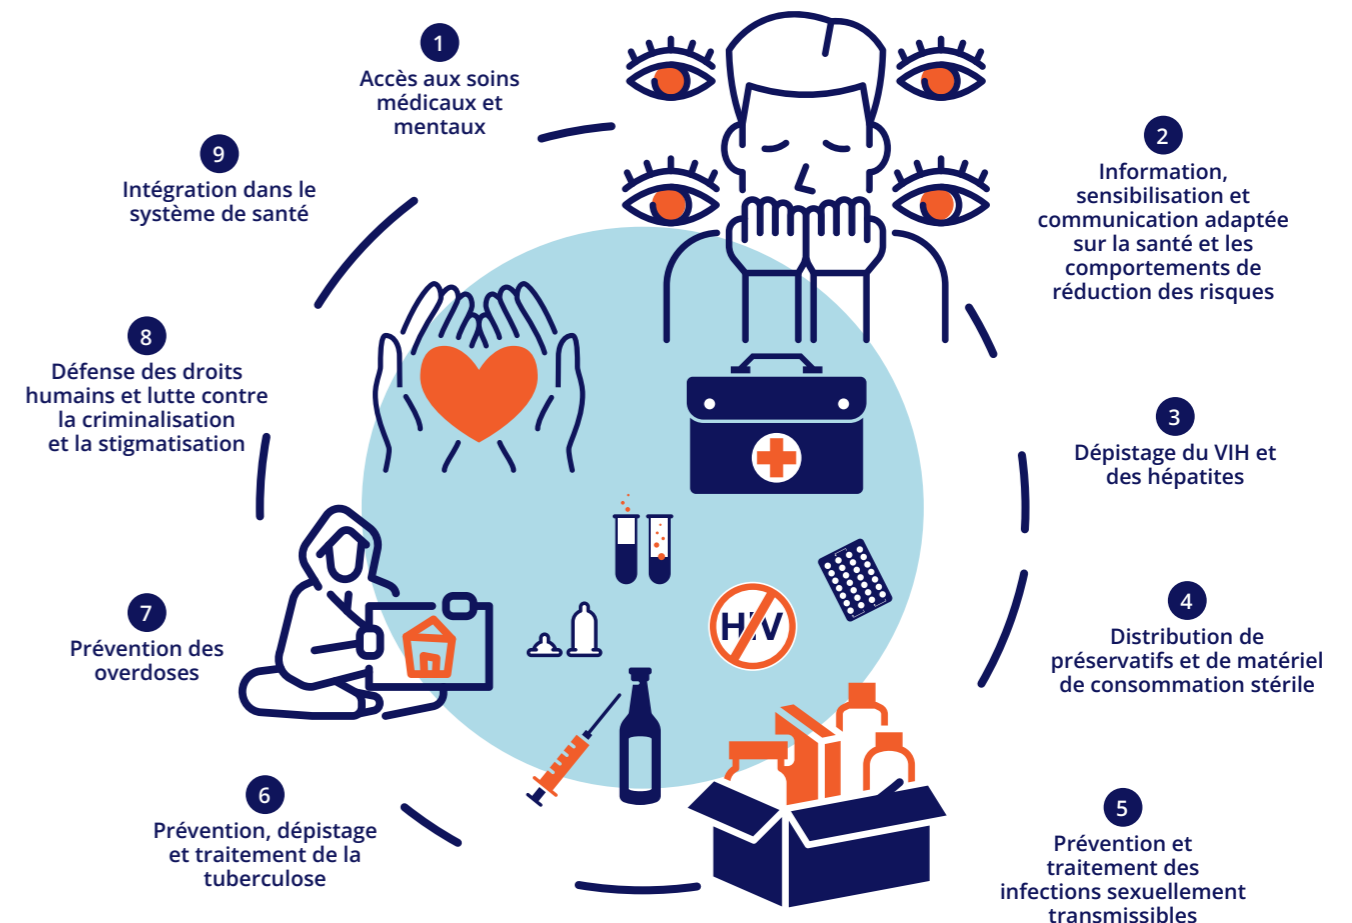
1
Accès aux soins médicaux et mentaux

2
Information, sensibilisation et communication adaptée sur la santé et les comportements de réduction des risques

3
Dépistage du VIH et des hépatites

4
Distribution de préservatifs et de matériel de consommation stérile

5
Prévention et traitement des infections sexuellement transmissibles

6
Prévention, dépistage et traitement de la tuberculose

7
Prévention des overdoses

8
Défense des droits humains et lutte contre la criminalisation et la stigmatisation

9
Intégration dans le système de santé

HIV